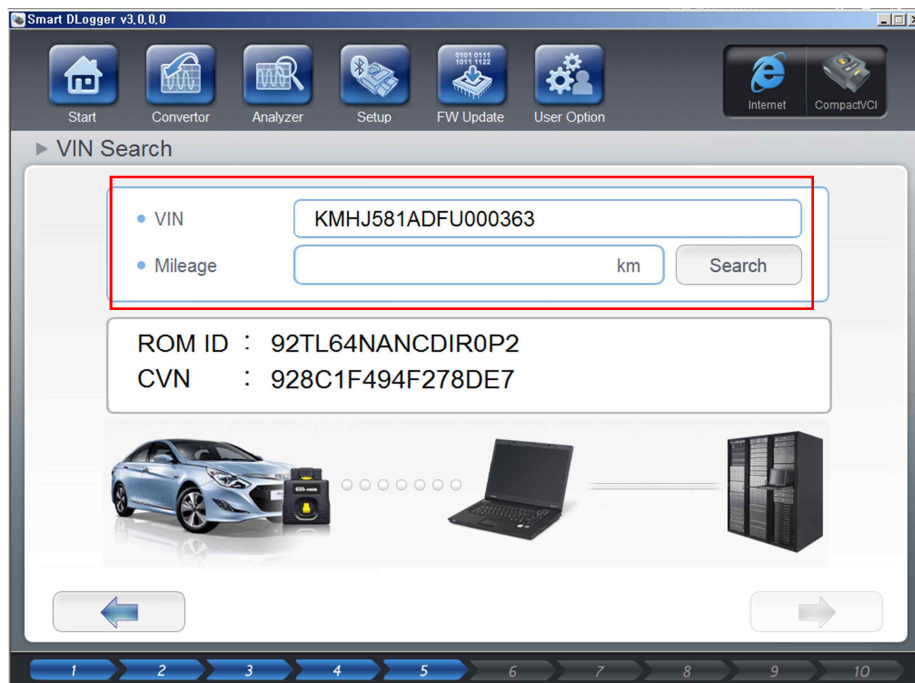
Smart DLogger v3,0,0,0

Start
Convertor
Analyzer
Setup
0101 0111 1011 1122
FW Update
User Option
Internet
CompactVCI

▶ VIN Search

• VIN KMHJ581ADFU000363
• Mileage km Search

ROM ID : 92TL64NANCDIR0P2
CVN : 928C1F494F278DE7

1 2 3 4 5 6 7 8 9 10